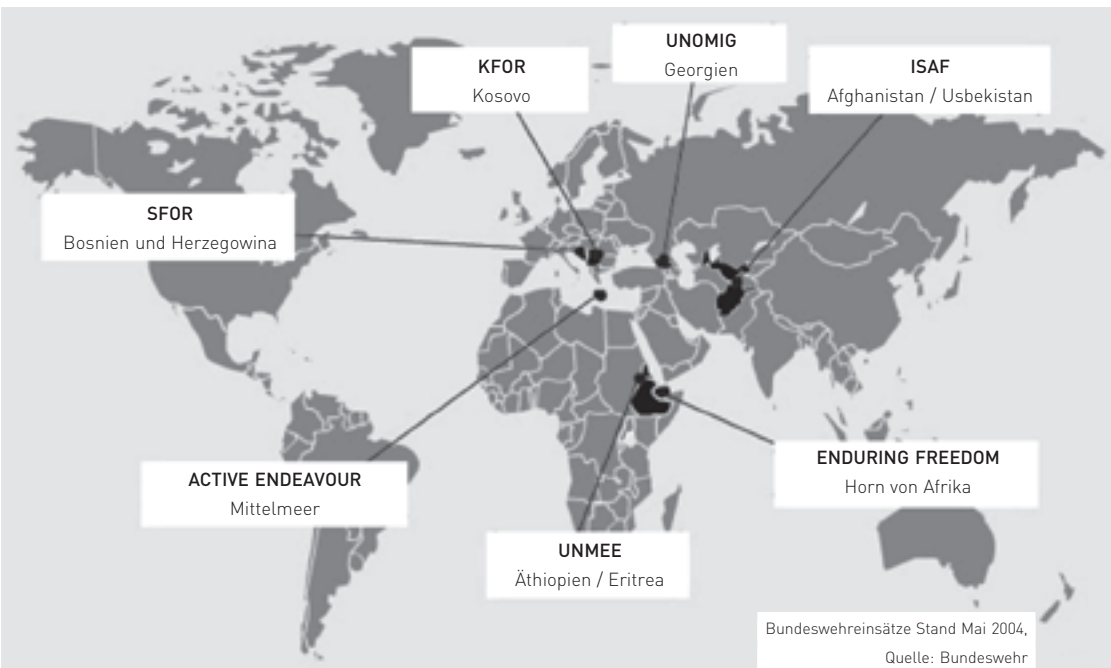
KFOR
Kosovo

UNOMIG
Georgien

ISAF
Afghanistan / Usbekistan

SFOR
Bosnien und Herzegowina

ACTIVE ENDEAVOUR
Mittelmeer

UNMEE
Äthiopien / Eritrea

ENDURING FREEDOM
Horn von Afrika

Bundeswehreinsätze Stand Mai 2004,
Quelle: Bundeswehr